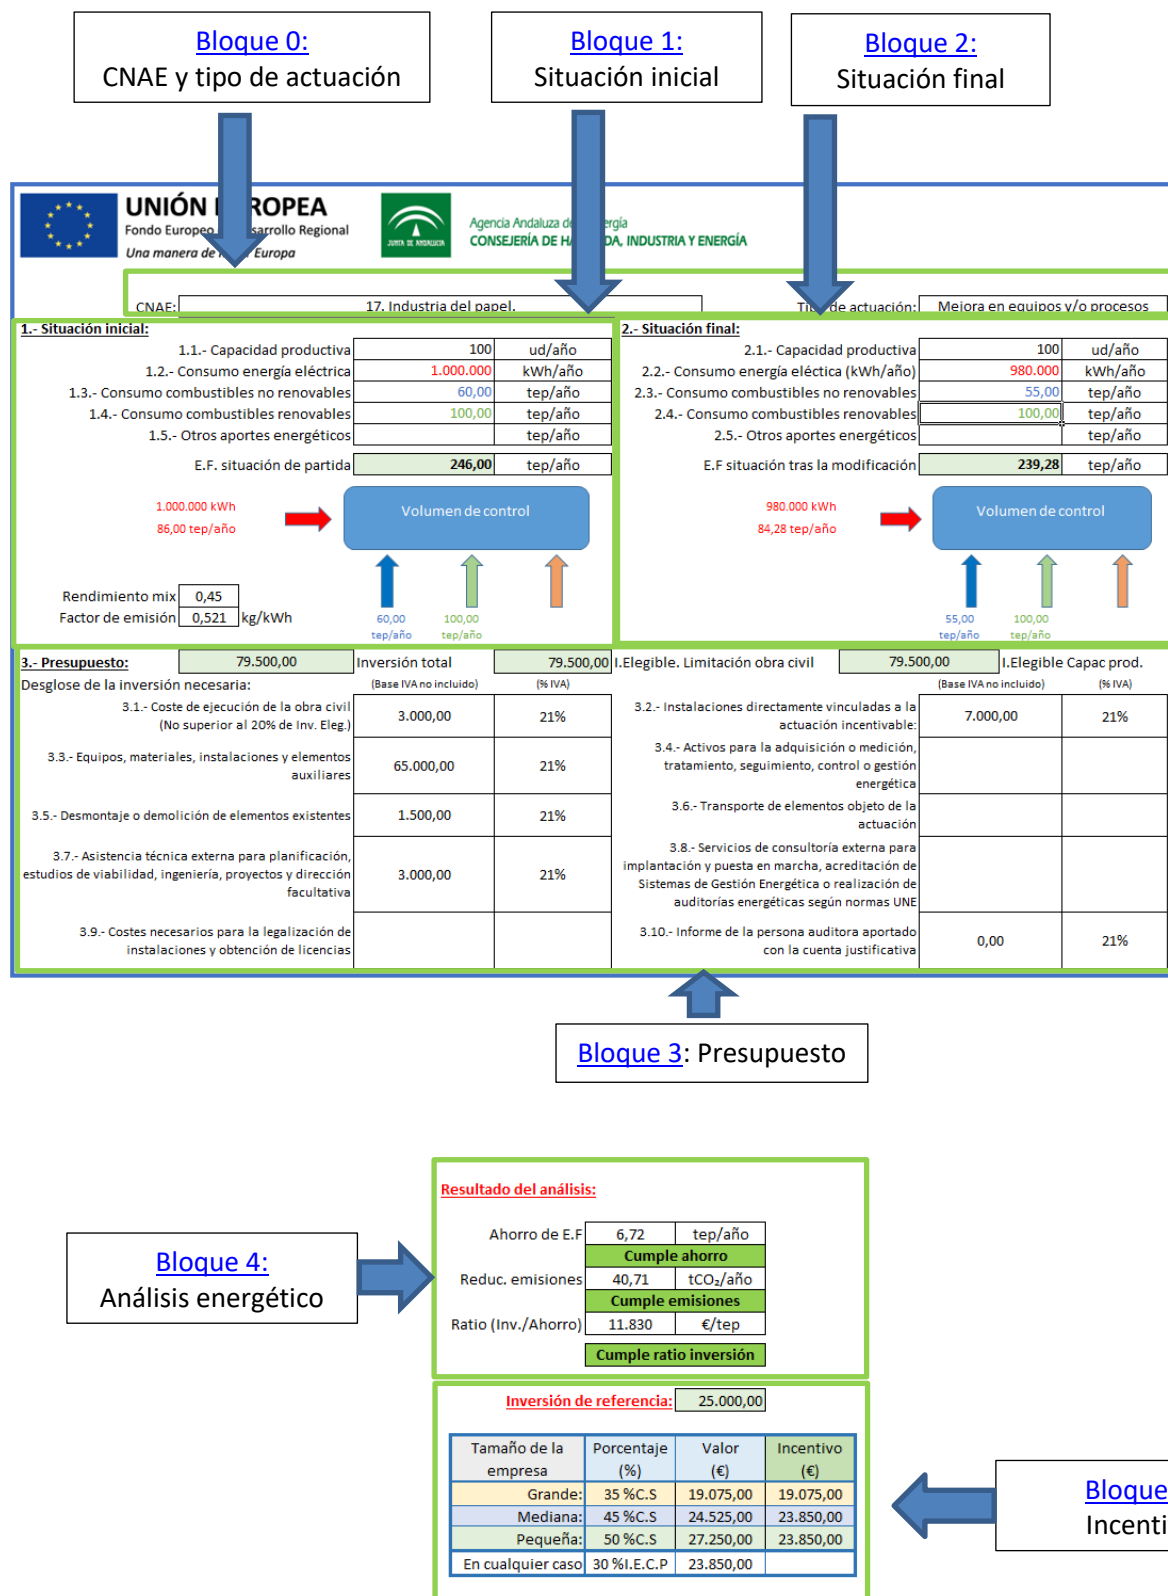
Bloque 0:
CNAE y tipo de actuación

Bloque 1:
Situación inicial

Bloque 2:
Situación final

UNIÓN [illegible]ROPEA
Fondo Europeo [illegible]sarrollo Regional
Una manera de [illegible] Europa

JUNTA DE ANDALUCIA

Agencia Andaluza de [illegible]ergía
CONSEJERÍA DE HA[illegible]DA, INDUSTRIA Y ENERGÍA

CNAE: 17. Industria del papel.
Ti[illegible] de actuación: Mejora en equipos y/o procesos

1.- Situación inicial:

| | | |
|---|---|---|
| 1.1.- Capacidad productiva | 100 | ud/año |
| 1.2.- Consumo energía eléctrica | 1.000.000 | kWh/año |
| 1.3.- Consumo combustibles no renovables | 60,00 | tep/año |
| 1.4.- Consumo combustibles renovables | 100,00 | tep/año |
| 1.5.- Otros aportes energéticos | | tep/año |
| E.F. situación de partida | 246,00 | tep/año |

1.000.000 kWh
86,00 tep/año
Volumen de control
60,00 tep/año
100,00 tep/año

Rendimiento mix 0,45
Factor de emisión 0,521 kg/kWh

2.- Situación final:

| | | |
|---|---|---|
| 2.1.- Capacidad productiva | 100 | ud/año |
| 2.2.- Consumo energía eléctica (kWh/año) | 980.000 | kWh/año |
| 2.3.- Consumo combustibles no renovables | 55,00 | tep/año |
| 2.4.- Consumo combustibles renovables | 100,00 | tep/año |
| 2.5.- Otros aportes energéticos | | tep/año |
| E.F situación tras la modificación | 239,28 | tep/año |

980.000 kWh
84,28 tep/año
Volumen de control
55,00 tep/año
100,00 tep/año

3.- Presupuesto: 79.500,00 Inversión total 79.500,00 I.Elegible. Limitación obra civil 79.500,00 I.Elegible Capac prod.
Desglose de la inversión necesaria: (Base IVA no incluido) (% IVA) (Base IVA no incluido) (% IVA)

| | | | | | |
|---|---|---|---|---|---|
| 3.1.- Coste de ejecución de la obra civil (No superior al 20% de Inv. Eleg.) | 3.000,00 | 21% | 3.2.- Instalaciones directamente vinculadas a la actuación incentivable: | 7.000,00 | 21% |
| 3.3.- Equipos, materiales, instalaciones y elementos auxiliares | 65.000,00 | 21% | 3.4.- Activos para la adquisición o medición, tratamiento, seguimiento, control o gestión energética | | |
| 3.5.- Desmontaje o demolición de elementos existentes | 1.500,00 | 21% | 3.6.- Transporte de elementos objeto de la actuación | | |
| 3.7.- Asistencia técnica externa para planificación, estudios de viabilidad, ingeniería, proyectos y dirección facultativa | 3.000,00 | 21% | 3.8.- Servicios de consultoría externa para implantación y puesta en marcha, acreditación de Sistemas de Gestión Energética o realización de auditorías energéticas según normas UNE | | |
| 3.9.- Costes necesarios para la legalización de instalaciones y obtención de licencias | | | 3.10.- Informe de la persona auditora aportado con la cuenta justificativa | 0,00 | 21% |

Bloque 3: Presupuesto

Bloque 4:
Análisis energético

Resultado del análisis:
Ahorro de E.F 6,72 tep/año
Cumple ahorro
Reduc. emisiones 40,71 tCO₂/año
Cumple emisiones
Ratio (Inv./Ahorro) 11.830 €/tep
Cumple ratio inversión

Inversión de referencia: 25.000,00

| Tamaño de la empresa | Porcentaje (%) | Valor (€) | Incentivo (€) |
|---|---|---|---|
| Grande: | 35 %C.S | 19.075,00 | 19.075,00 |
| Mediana: | 45 %C.S | 24.525,00 | 23.850,00 |
| Pequeña: | 50 %C.S | 27.250,00 | 23.850,00 |
| En cualquier caso | 30 %I.E.C.P | 23.850,00 | |

Bloque
Incenti